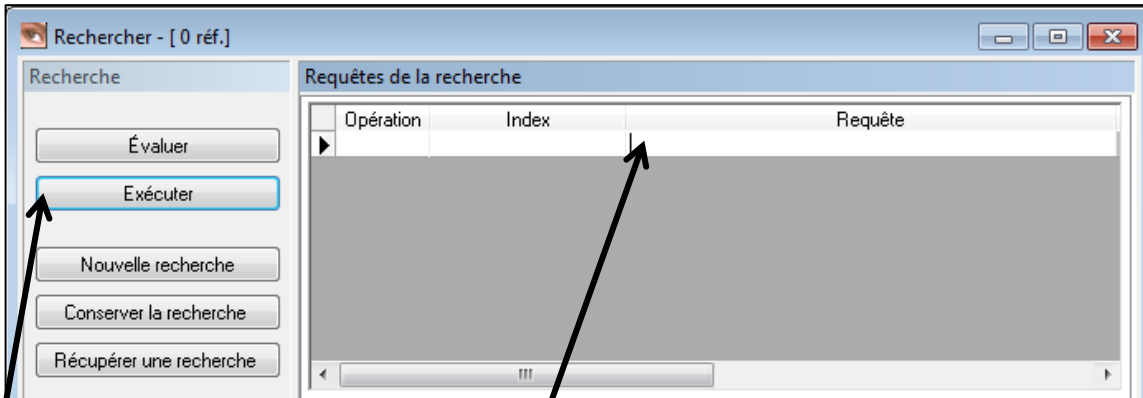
Rechercher - [ 0 réf.]

Recherche

Évaluer

Exécuter

Nouvelle recherche

Conserver la recherche

Récupérer une recherche

Requêtes de la recherche

| Opération | Index | Requête |
|---|---|---|
| | | |